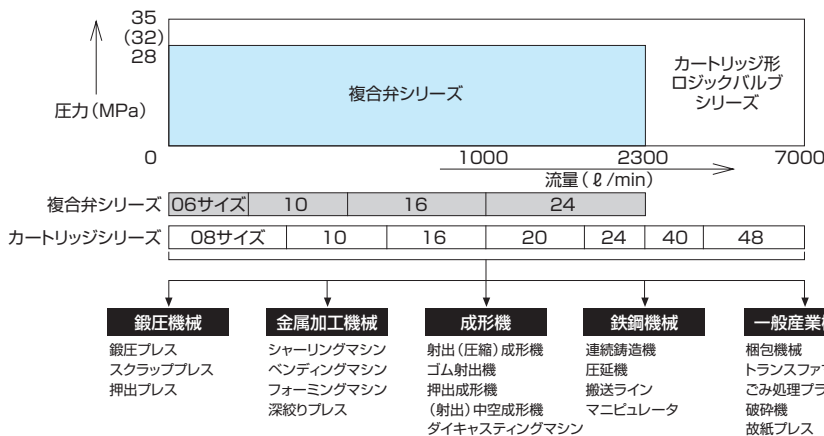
35
(32)
28

圧力(MPa)

複合弁シリーズ

カートリッジ形
ロジックバルブ
シリーズ

0
1000
2300
7000

流量(ℓ/min)

複合弁シリーズ

| 06サイズ | 10 | 16 | 24 |
|---|---|---|---|

カートリッジシリーズ

| 08サイズ | 10 | 16 | 20 | 24 | 40 | 48 |
|---|---|---|---|---|---|---|

鍛圧機械
鍛圧プレス
スクラッププレス
押出プレス

金属加工機械
シャーリングマシン
ベンディングマシン
フォーミングマシン
深絞りプレス

成形機
射出(圧縮)成形機
ゴム射出機
押出成形機
(射出)中空成形機
ダイキャスティングマシン

鉄鋼機械
連続鋳造機
圧延機
搬送ライン
マニピュレータ

一般産業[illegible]
梱包機械
トランスファ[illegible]
ごみ処理プラ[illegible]
破砕機
故紙プレス